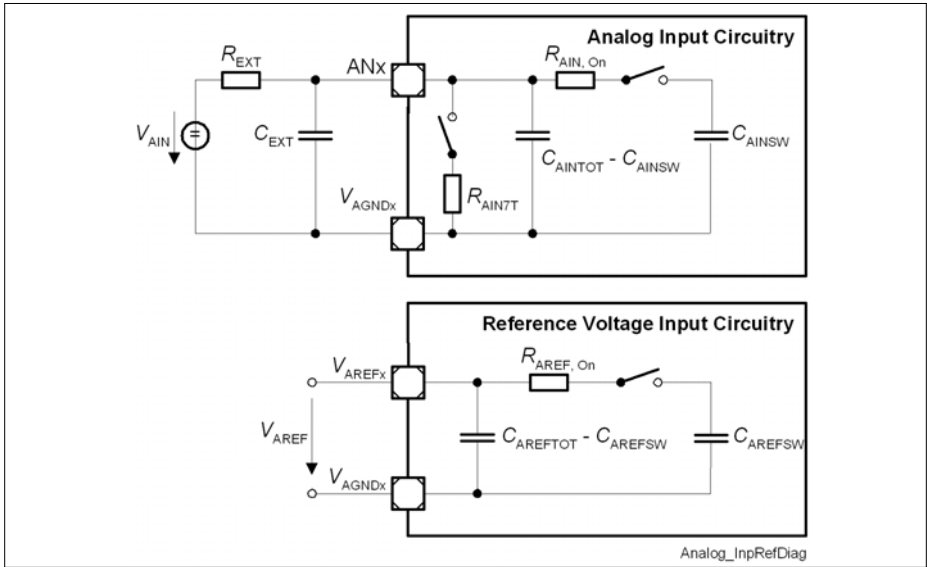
Analog Input Circuitry

$R_{EXT}$

ANx

$R_{AIN, On}$

$V_{AIN}$

$C_{EXT}$

$C_{AINTOT}$ - $C_{AINSW}$

$C_{AINSW}$

$V_{AGNDx}$

$R_{AIN7T}$

Reference Voltage Input Circuitry

$R_{AREF, On}$

$V_{AREFx}$

$V_{AREF}$

$C_{AREFTOT}$ - $C_{AREFSW}$

$C_{AREFSW}$

$V_{AGNDx}$

Analog_InpRefDiag